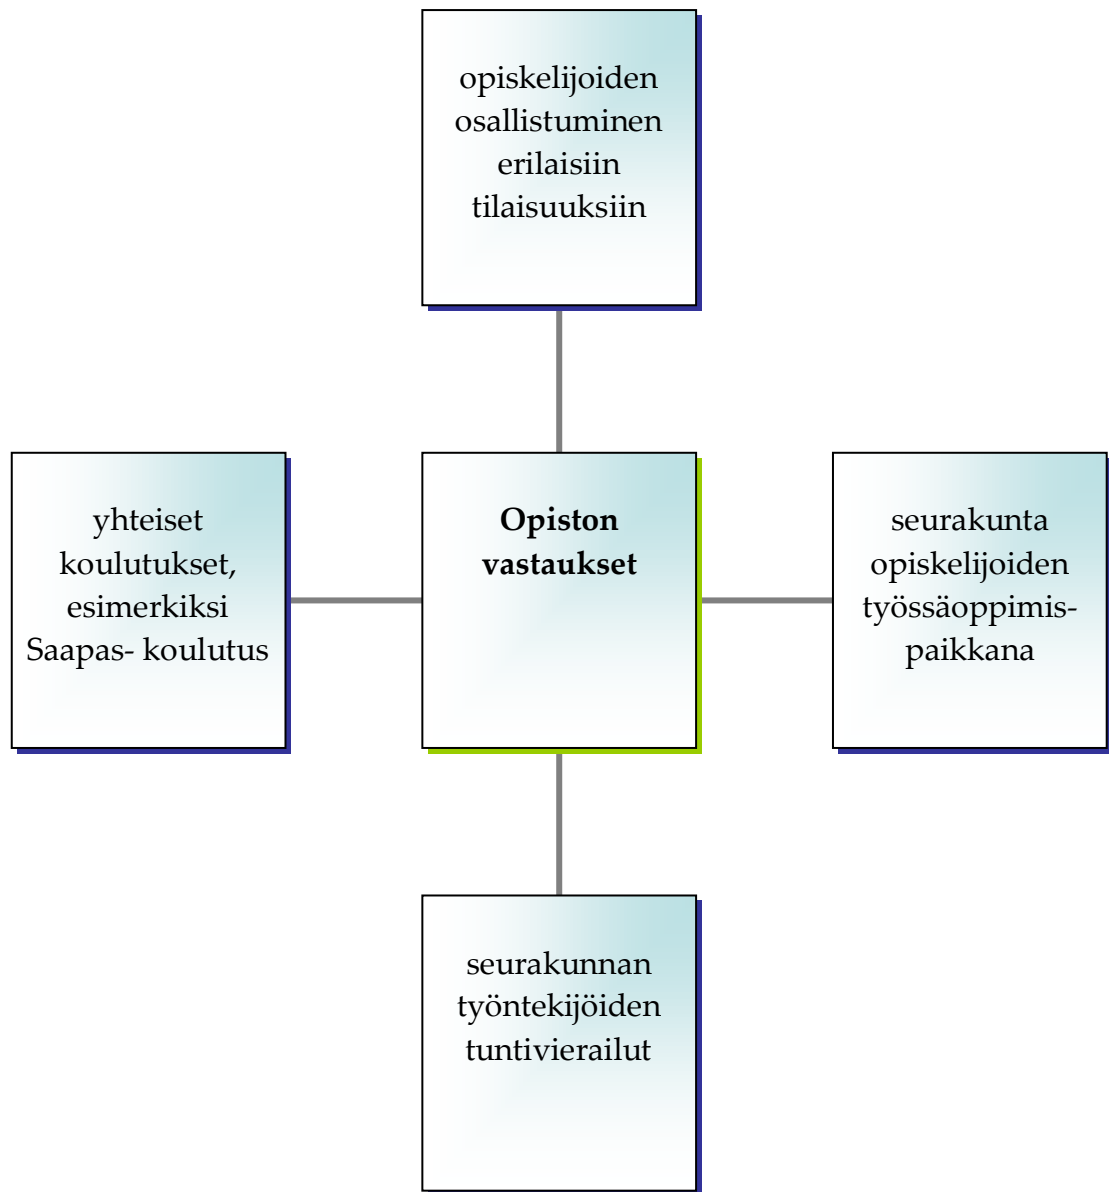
opiskelijoiden osallistuminen erilaisiin tilaisuuksiin

yhteiset koulutukset, esimerkiksi Saapas- koulutus

Opiston vastaukset

seurakunta opiskelijoiden työssäoppimispaikkana

seurakunnan työntekijöiden tuntivierailut